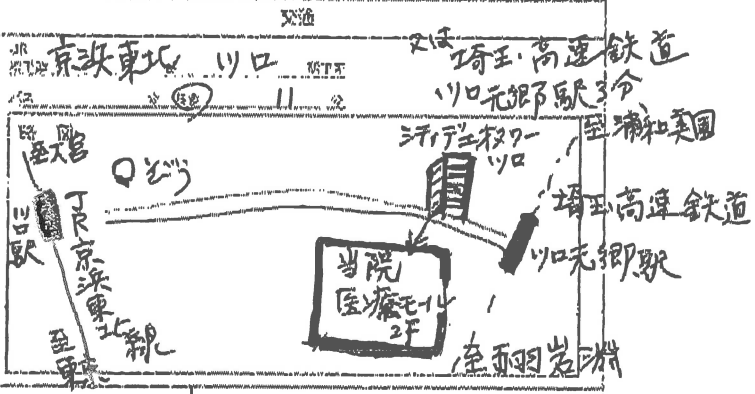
交通

JR 京浜東北 線 川口 駅下車

徒歩 分 (バス) 11 分

又は 埼玉高速鉄道 川口元郷駅 3分

至大宮

川口駅

Q ぎょうざ

JR京浜東北線

至東京

シティデュオタワー 川口

至浦和美園

埼玉高速鉄道

川口元郷駅

当院 医療モール 2F

至赤羽岩淵